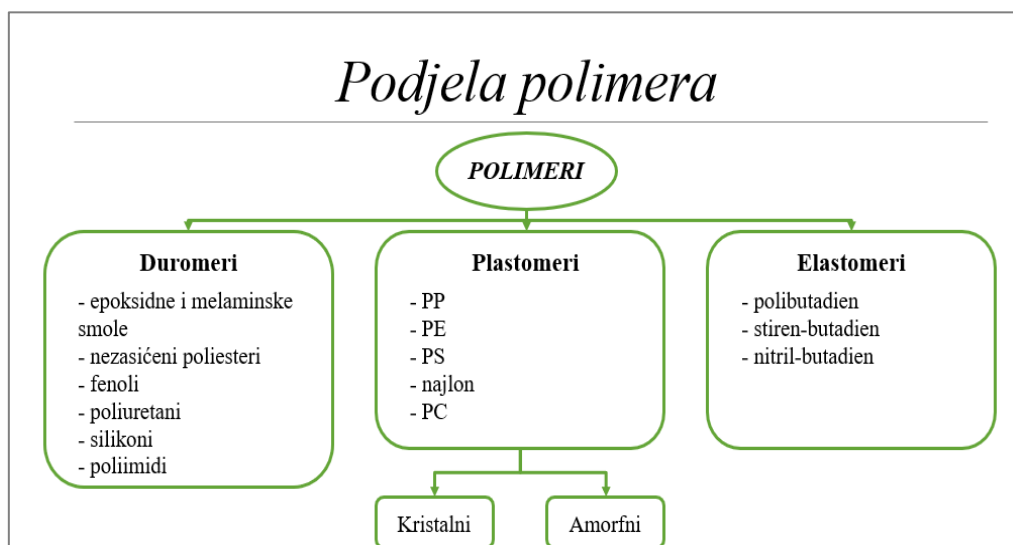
Podjela polimera

POLIMERI

Duromeri
- epoksidne i melaminske smole
- nezasićeni poliesteri
- fenoli
- poliuretani
- silikoni
- poliimidi

Plastomeri
- PP
- PE
- PS
- najlon
- PC

Elastomeri
- polibutadien
- stiren-butadien
- nitril-butadien

Kristalni

Amorfni